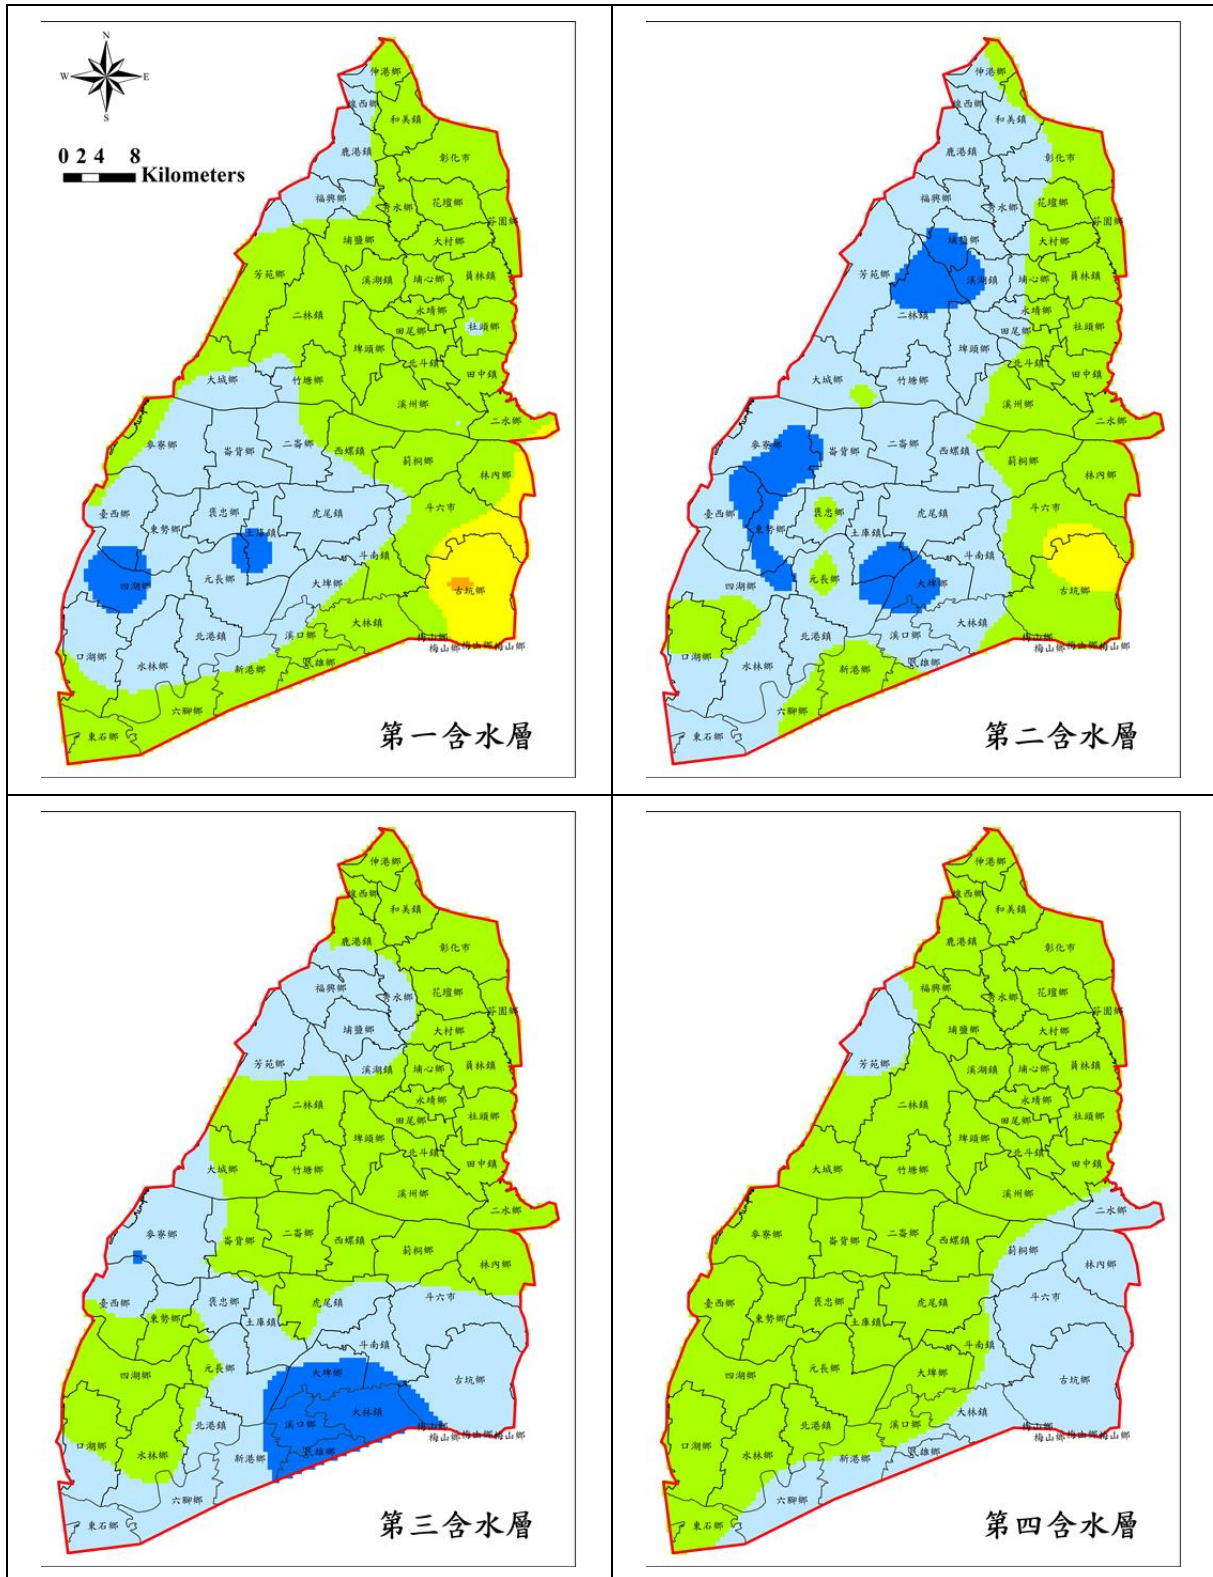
N
W
E
S
0 2 4 8
Kilometers

伸港鄉
線西鄉
和美鎮
鹿港鎮
彰化市
福興鄉
秀水鄉
花壇鄉
芬園鄉
埔鹽鄉
大村鄉
芳苑鄉
溪湖鎮
埔心鄉
員林鎮
永靖鄉
二林鎮
田尾鄉
社頭鄉
埤頭鄉
北斗鎮
田中鎮
大城鄉
竹塘鄉
溪州鄉
二水鄉
麥寮鄉
崙背鄉
二崙鄉
西螺鎮
莿桐鄉
林內鄉
臺西鄉
東勢鄉
褒忠鄉
土庫鎮
虎尾鎮
斗六市
四湖鄉
元長鄉
斗南鎮
大埤鄉
古坑鄉
北港鎮
溪口鄉
大林鎮
梅山鄉
口湖鄉
水林鄉
新港鄉
民雄鄉
六腳鄉
東石鄉
第一含水層

第二含水層

第三含水層

第四含水層